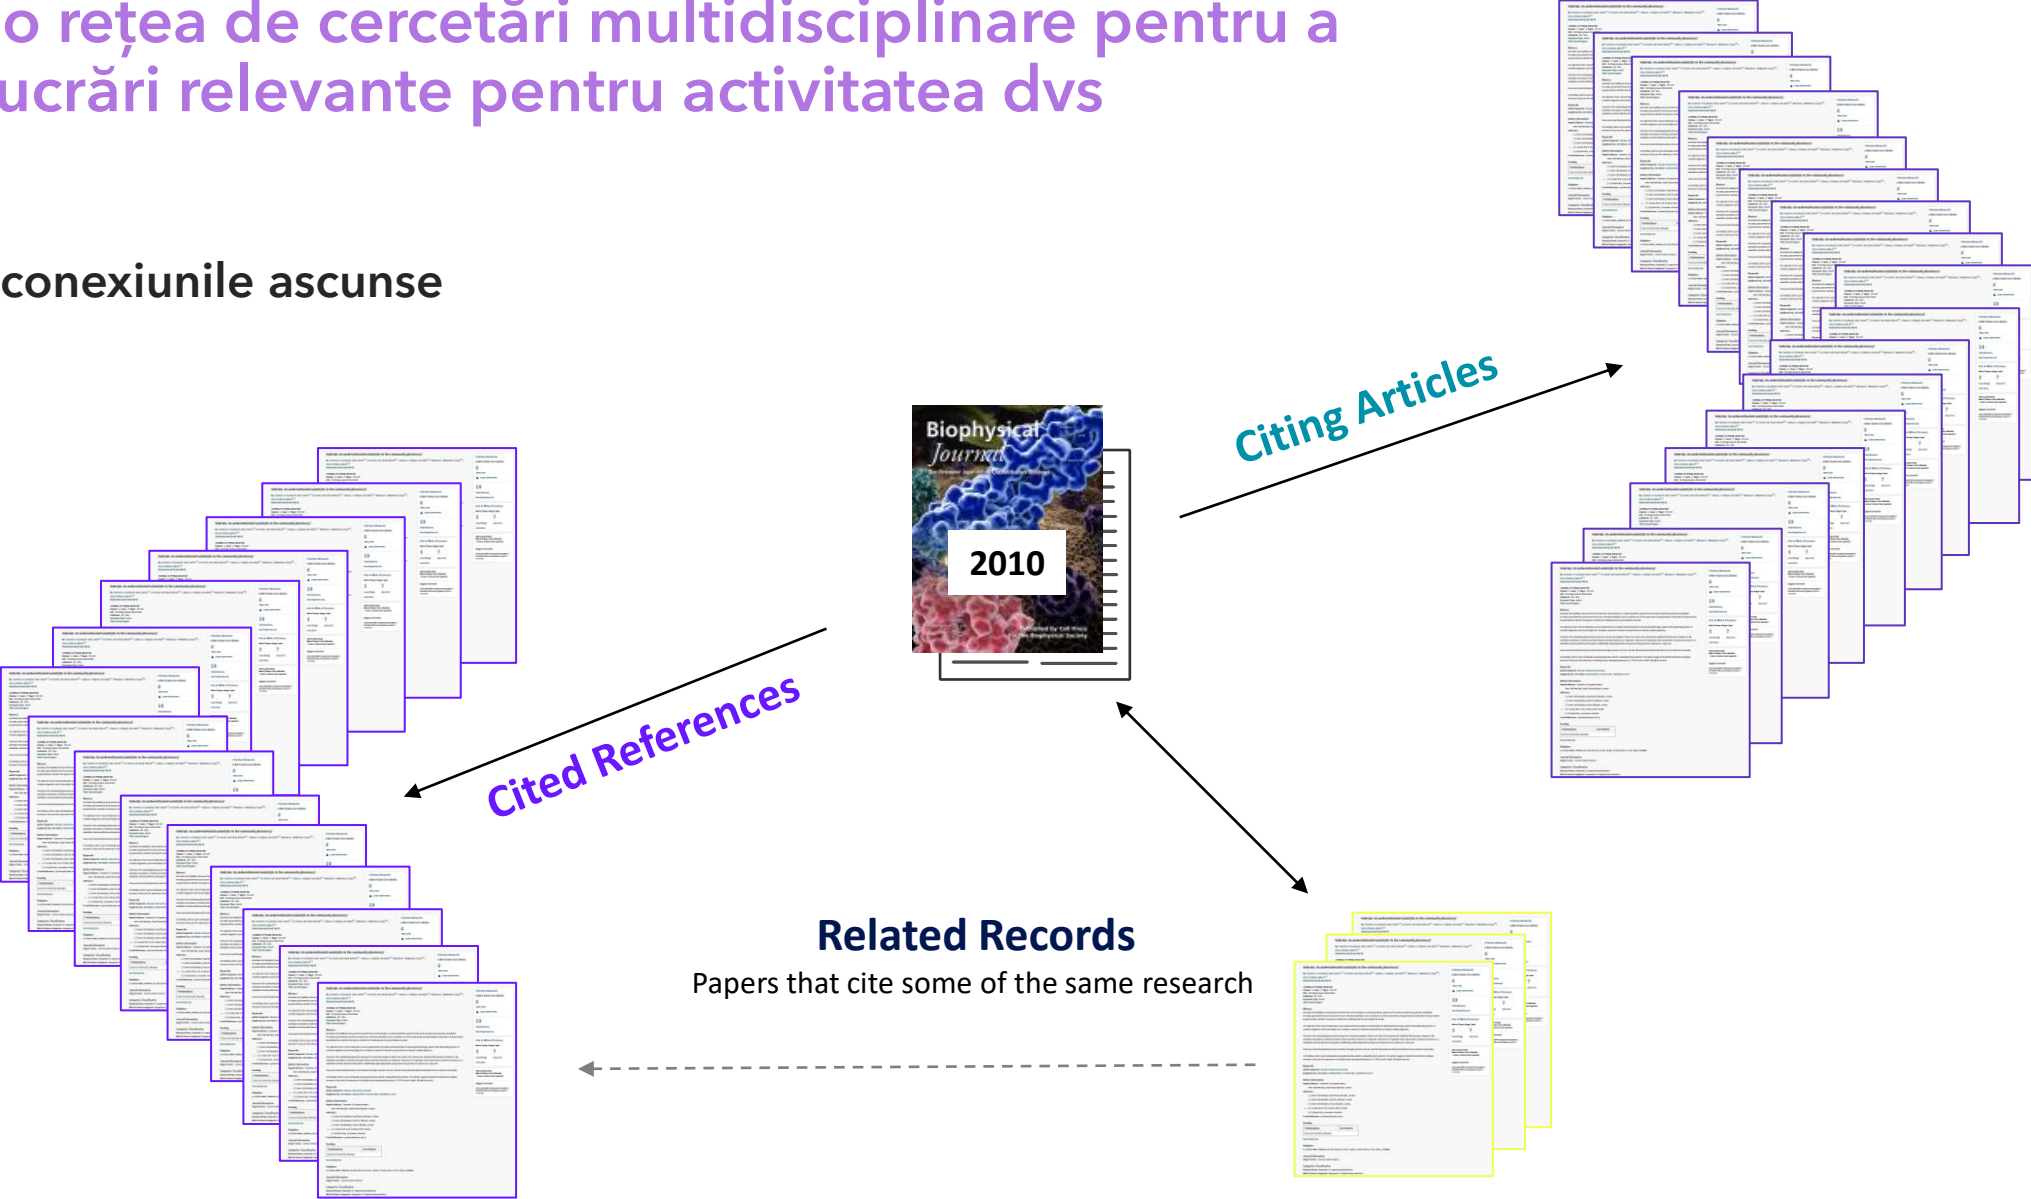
o rețea de cercetări multidisciplinare pentru a ucrări relevante pentru activitatea dvs

conexiunile ascunse

Biophysical Journal

2010

Citing Articles

Cited References

Related Records

Papers that cite some of the same research